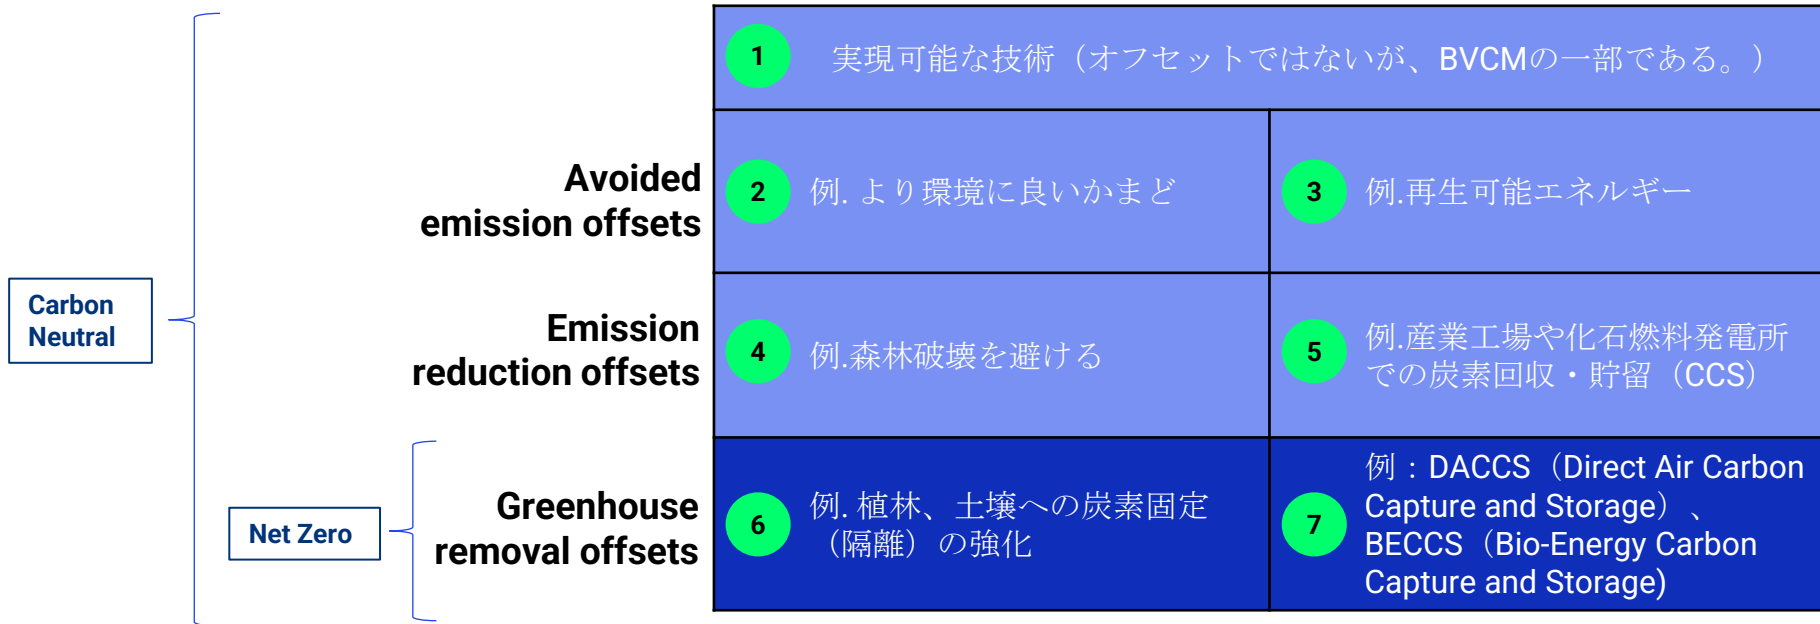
Carbon Neutral

Net Zero

Avoided emission offsets

Emission reduction offsets

Greenhouse removal offsets

1 実現可能な技術（オフセットではないが、BVCMの一部である。）

2 例. より環境に良いかまど

3 例.再生可能エネルギー

4 例.森林破壊を避ける

5 例.産業工場や化石燃料発電所での炭素回収・貯留（CCS）

6 例. 植林、土壌への炭素固定（隔離）の強化

7 例：DACCS（Direct Air Carbon Capture and Storage）、BECCS（Bio-Energy Carbon Capture and Storage)